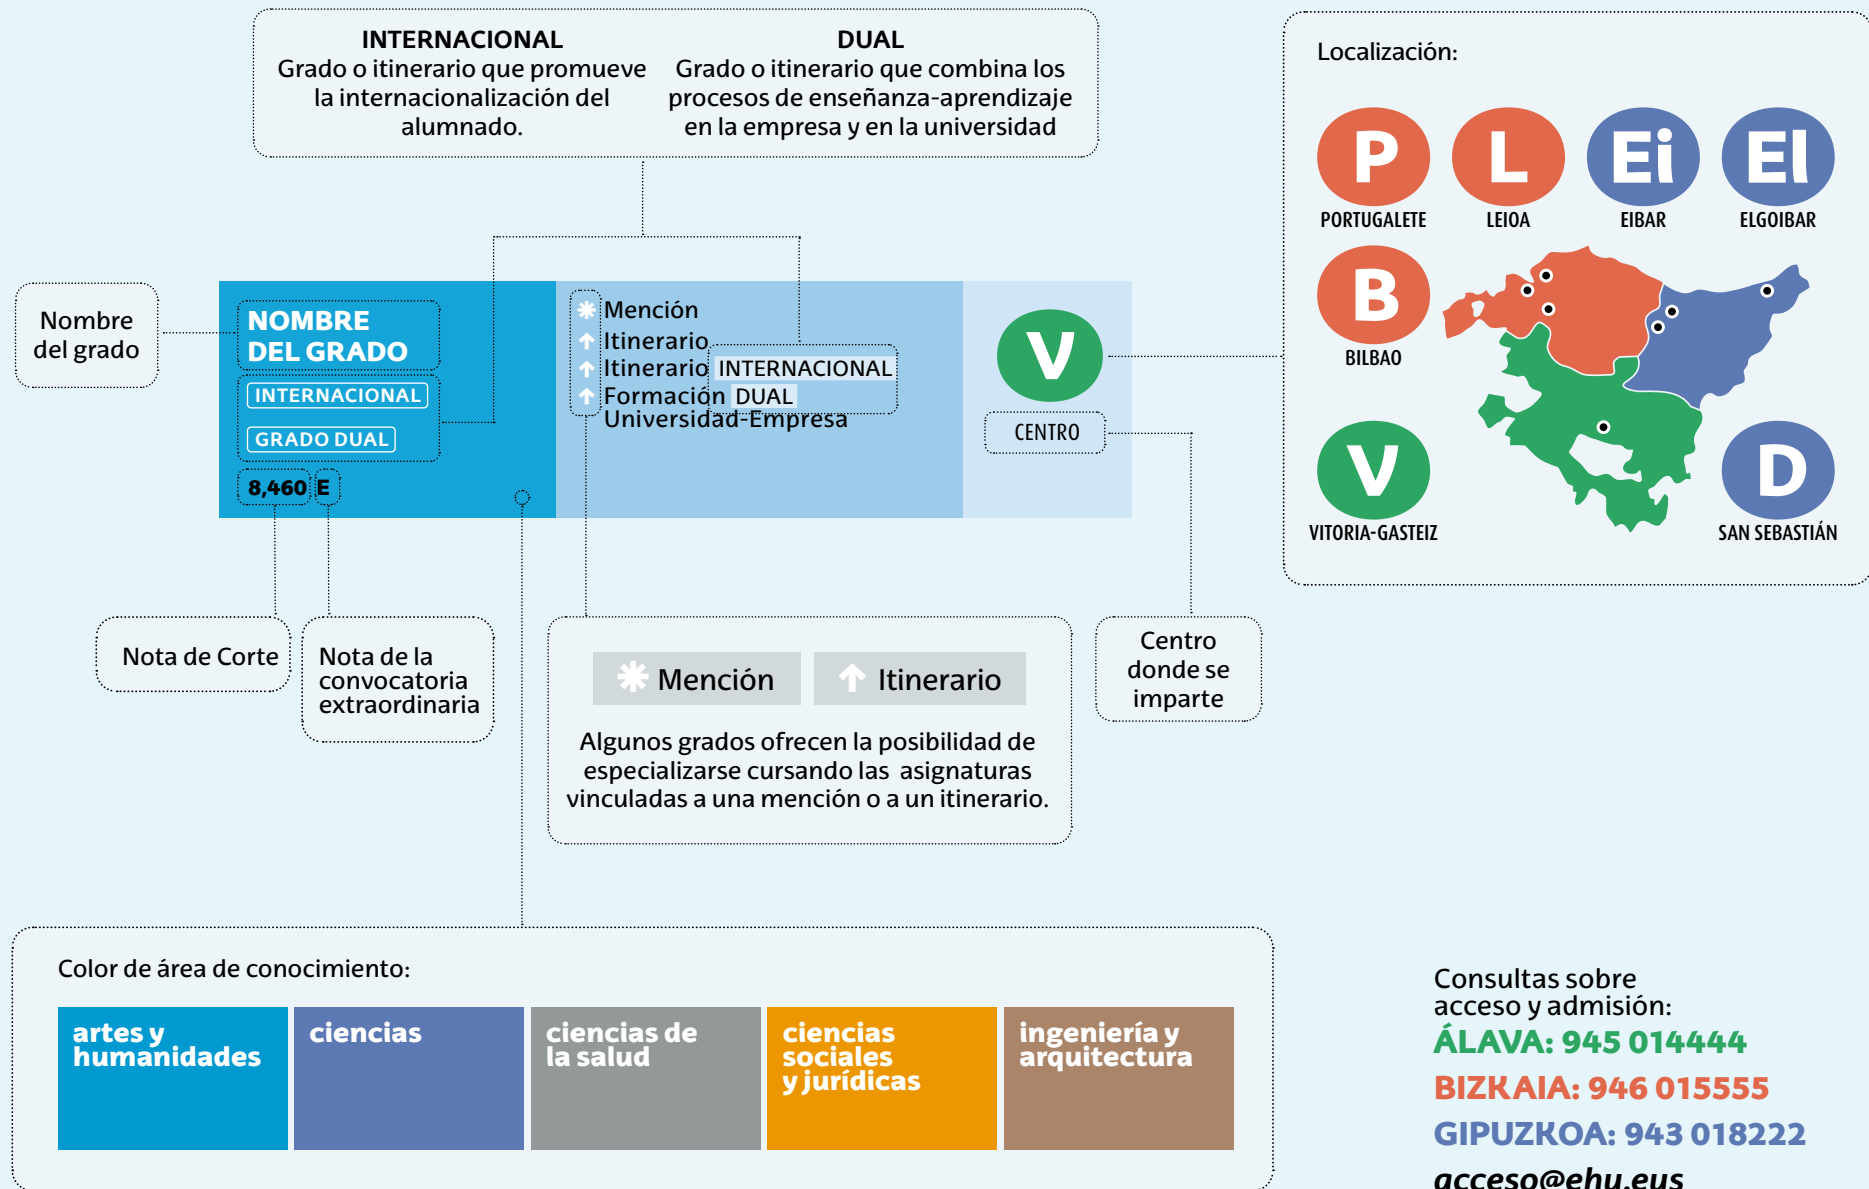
INTERNACIONAL
Grado o itinerario que promueve la internacionalización del alumnado.

DUAL
Grado o itinerario que combina los procesos de enseñanza-aprendizaje en la empresa y en la universidad

Localización:

P
PORTUGALETE
L
LEIOA
Ei
EIBAR
El
ELGOIBAR
B
BILBAO
V
VITORIA-GASTEIZ
D
SAN SEBASTIÁN

Nombre del grado

NOMBRE DEL GRADO
INTERNACIONAL
GRADO DUAL
8,460 E

Mención
Itinerario
Itinerario INTERNACIONAL
Formación DUAL Universidad-Empresa

V
CENTRO

Nota de Corte

Nota de la convocatoria extraordinaria

Mención
Itinerario
Algunos grados ofrecen la posibilidad de especializarse cursando las asignaturas vinculadas a una mención o a un itinerario.

Centro donde se imparte

Color de área de conocimiento:

| artes y humanidades | ciencias | ciencias de la salud | ciencias sociales y jurídicas | ingeniería y arquitectura |
|---|---|---|---|---|

Consultas sobre acceso y admisión:
ÁLAVA: 945 014444
BIZKAIA: 946 015555
GIPUZKOA: 943 018222
acceso@ehu.eus